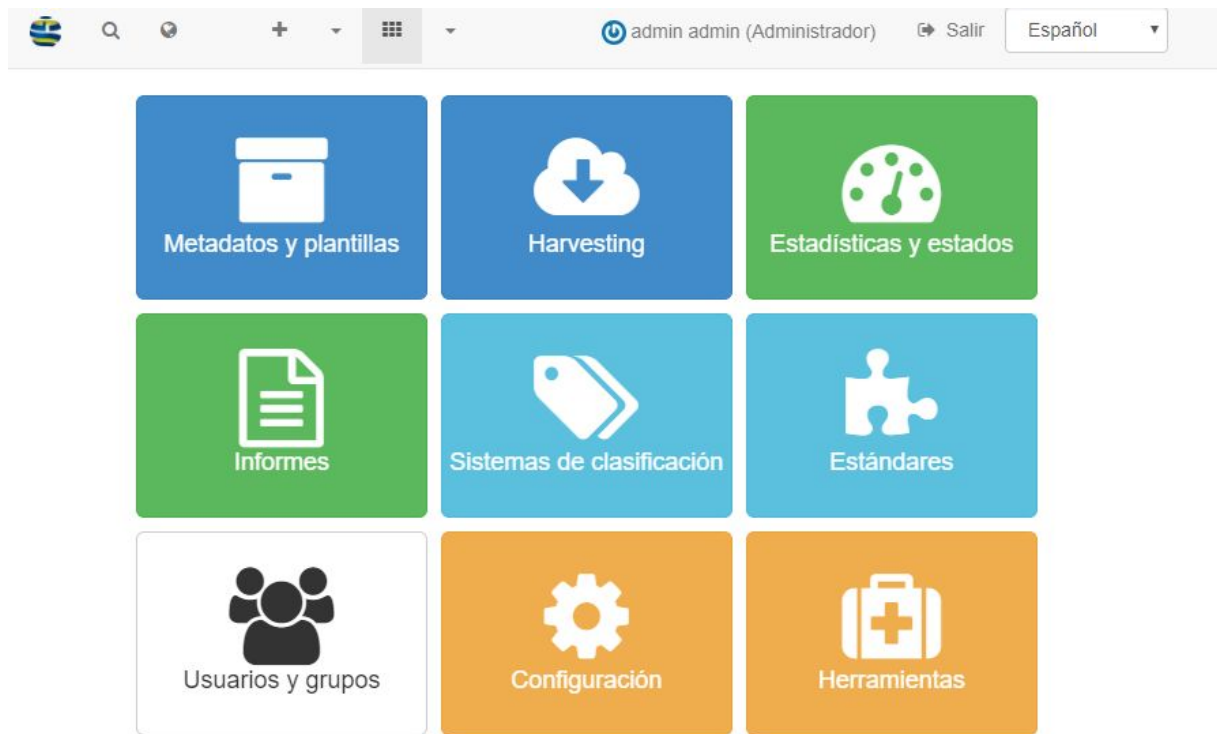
admin admin (Administrador)

Salir

Español

Metadatos y plantillas

Harvesting

Estadísticas y estados

Informes

Sistemas de clasificación

Estándares

Usuarios y grupos

Configuración

Herramientas